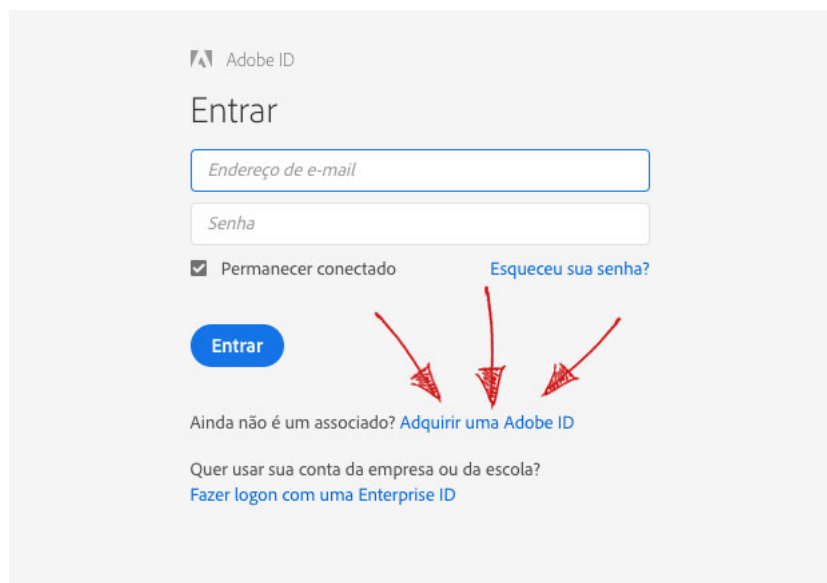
Adobe ID

Entrar

Endereço de e-mail

Senha

Permanecer conectado

Esqueceu sua senha?

Entrar

Ainda não é um associado? Adquirir uma Adobe ID

Quer usar sua conta da empresa ou da escola?
Fazer logon com uma Enterprise ID